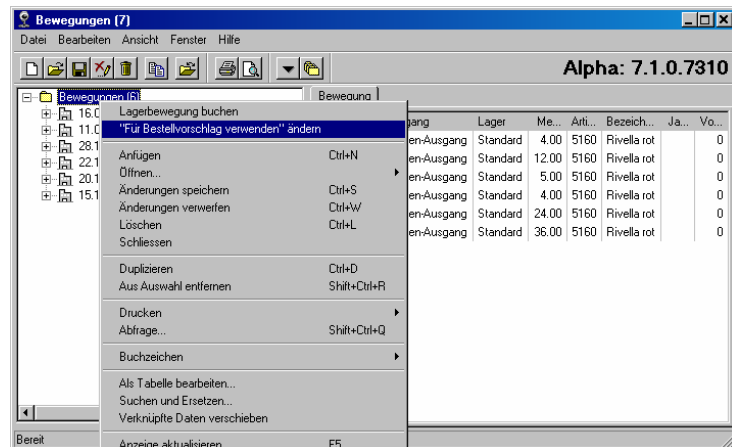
Bewegungen (7)

Datei Bearbeiten Ansicht Fenster Hilfe

Alpha: 7.1.0.7310

Bewegungen (6)
16.0
11.0
28.1
22.1
20.1
15.1

Bewegung

| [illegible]gang | Lager | Me... | Arti... | Bezeich... | Ja... | Vo... |
|---|---|---|---|---|---|---|
| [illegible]en-Ausgang | Standard | 4.00 | 5160 | Rivella rot | | 0 |
| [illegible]en-Ausgang | Standard | 12.00 | 5160 | Rivella rot | | 0 |
| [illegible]en-Ausgang | Standard | 5.00 | 5160 | Rivella rot | | 0 |
| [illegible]en-Ausgang | Standard | 4.00 | 5160 | Rivella rot | | 0 |
| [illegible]en-Ausgang | Standard | 24.00 | 5160 | Rivella rot | | 0 |
| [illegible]en-Ausgang | Standard | 36.00 | 5160 | Rivella rot | | 0 |

Lagerbewegung buchen
"Für Bestellvorschlag verwenden" ändern
Anfügen Ctrl+N
Öffnen...
Änderungen speichern Ctrl+S
Änderungen verwerfen Ctrl+W
Löschen Ctrl+L
Schliessen
Duplizieren Ctrl+D
Aus Auswahl entfernen Shift+Ctrl+R
Drucken
Abfrage... Shift+Ctrl+Q
Buchzeichen
Als Tabelle bearbeiten...
Suchen und Ersetzen...
Verknüpfte Daten verschieben
Anzeige aktualisieren F5

Bereit